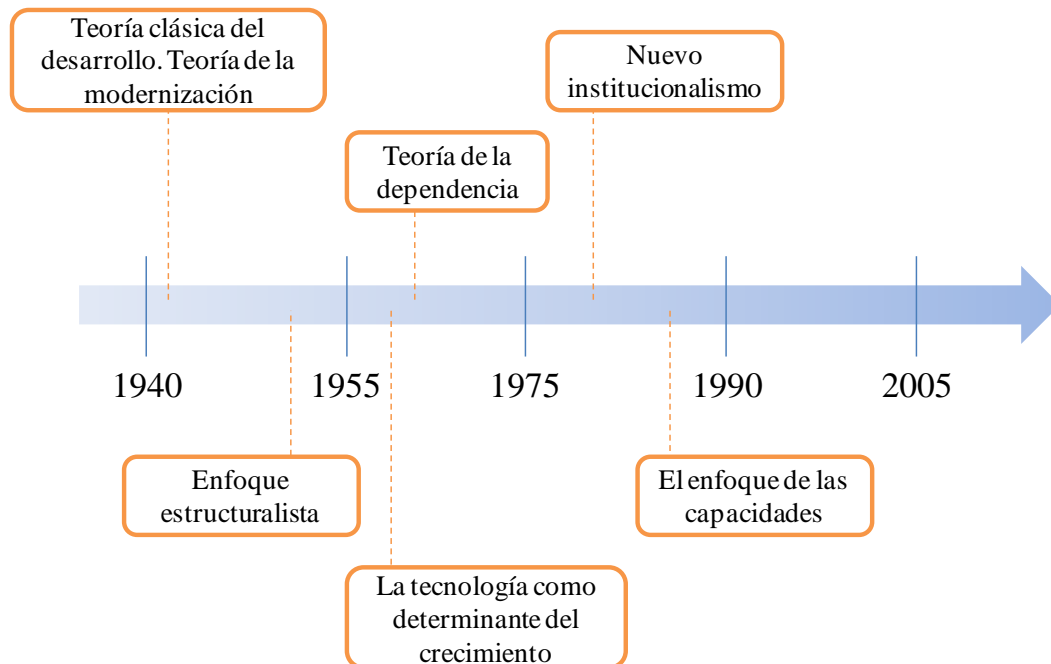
Teoría clásica del desarrollo. Teoría de la modernización

Nuevo institucionalismo

Teoría de la dependencia

1940

1955

1975

1990

2005

Enfoque estructuralista

El enfoque de las capacidades

La tecnología como determinante del crecimiento